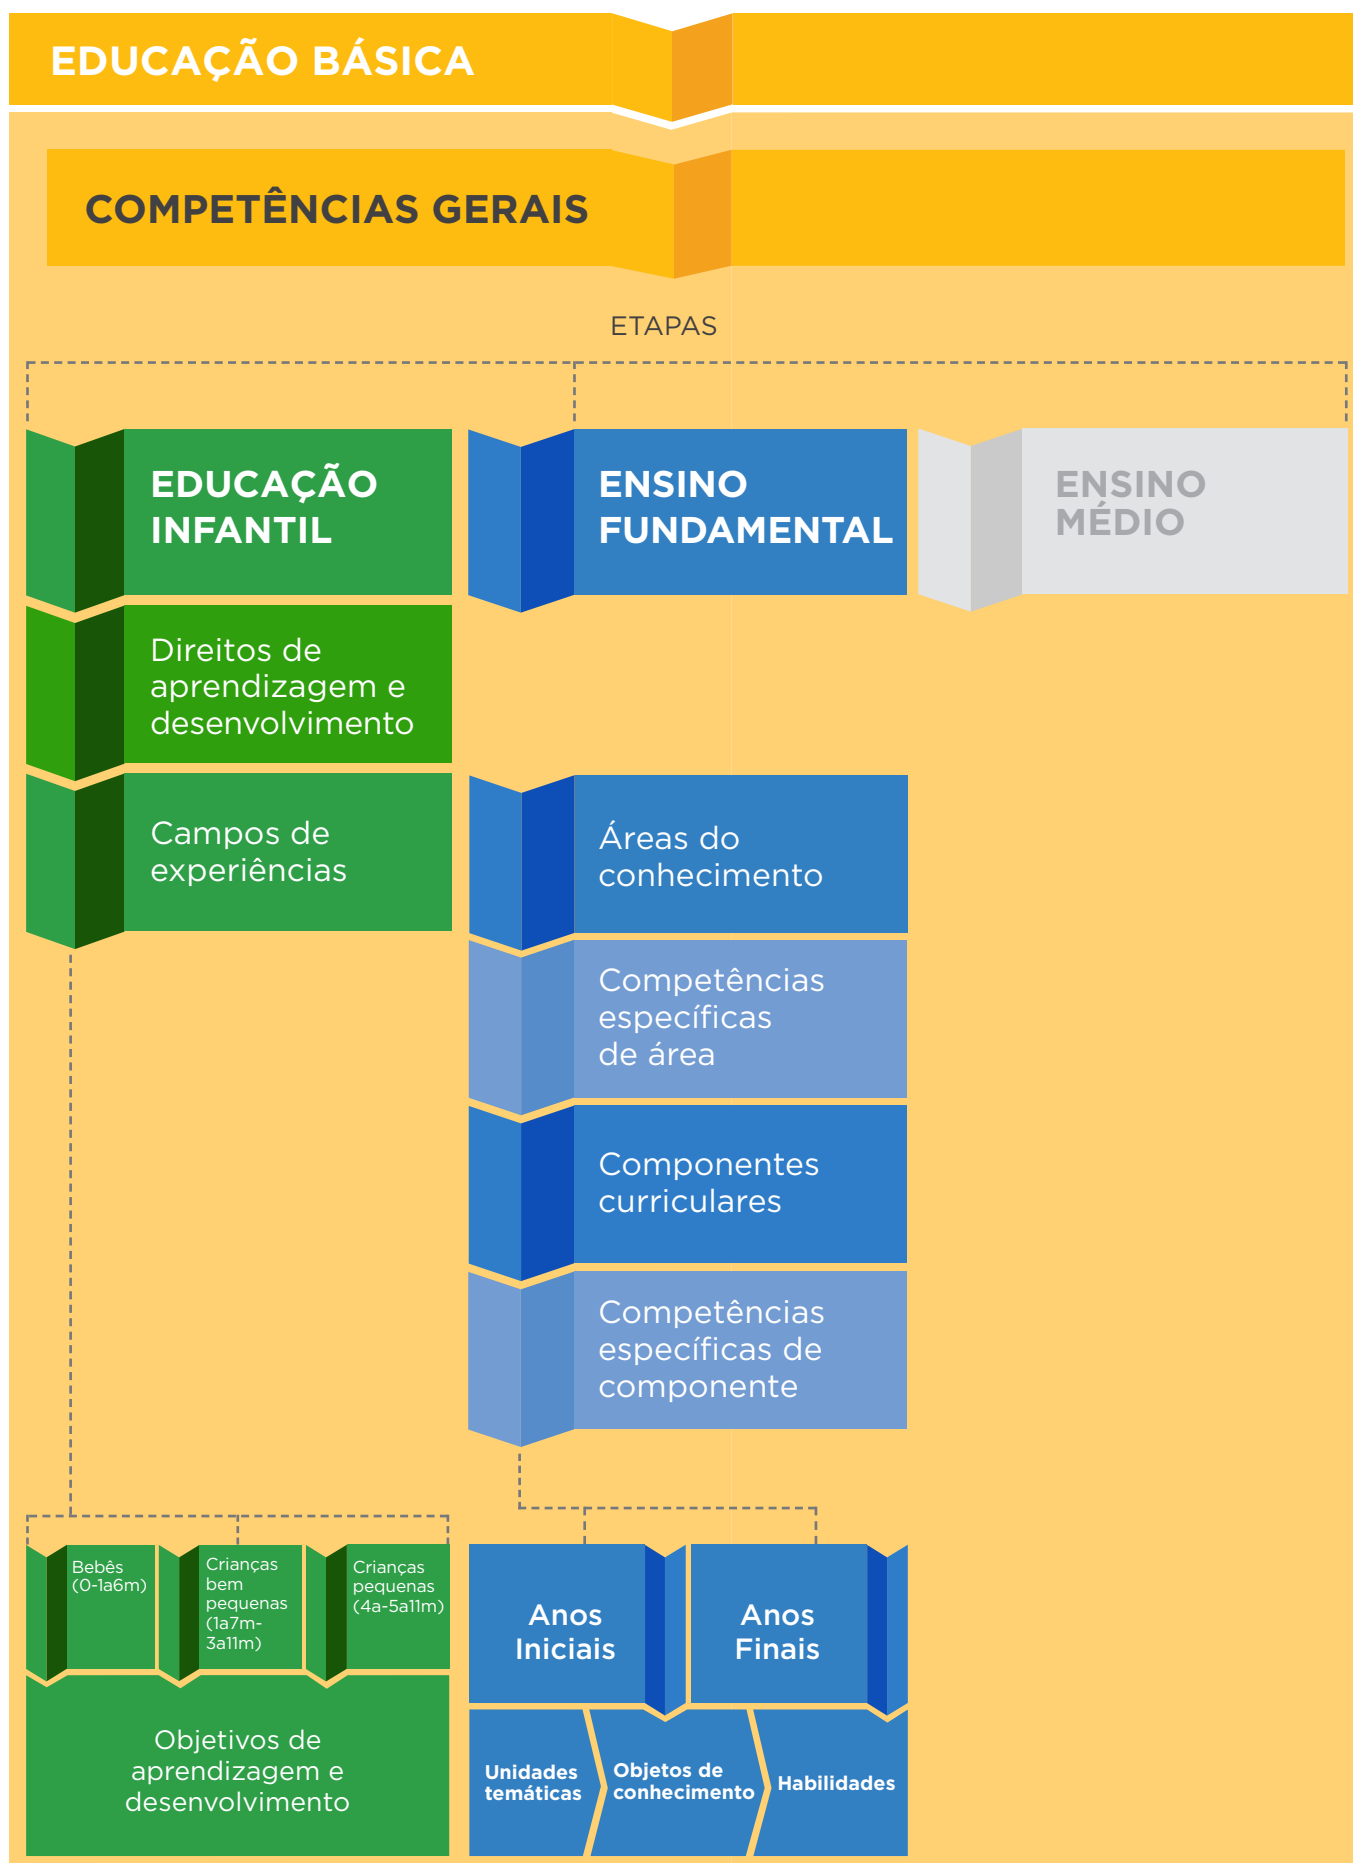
EDUCAÇÃO BÁSICA

COMPETÊNCIAS GERAIS

ETAPAS

EDUCAÇÃO INFANTIL

ENSINO FUNDAMENTAL

ENSINO MÉDIO

Direitos de aprendizagem e desenvolvimento

Campos de experiências

Áreas do conhecimento

Competências específicas de área

Componentes curriculares

Competências específicas de componente

Bebês (0-1a6m)

Crianças bem pequenas (1a7m-3a11m)

Crianças pequenas (4a-5a11m)

Objetivos de aprendizagem e desenvolvimento

Anos Iniciais

Anos Finais

Unidades temáticas

Objetos de conhecimento

Habilidades